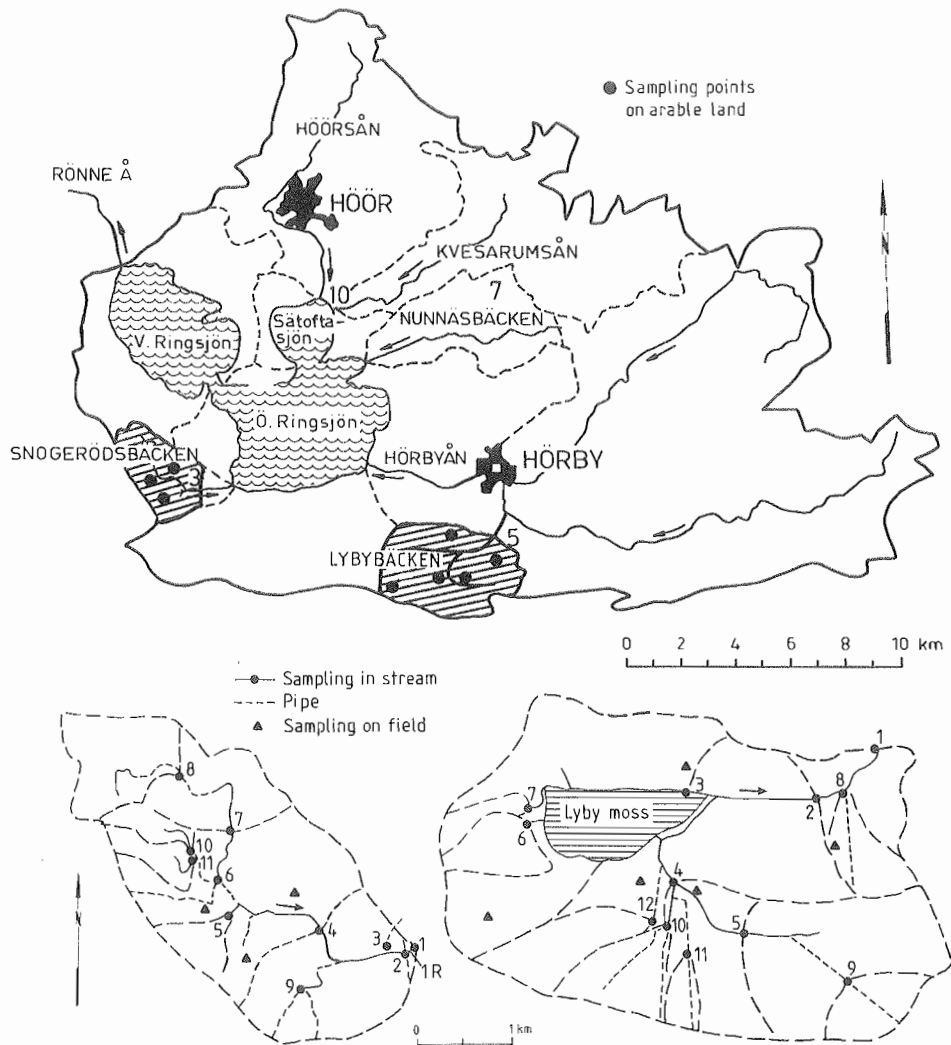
Sampling points on arable land

HÖÖRSÅN

RÖNNE Å

HÖÖR

KVESARUMSÅN

10

7

Sätofta sjön

NUNNASBÄCKEN

N

V. Ringsjön

Ö. Ringsjön

SNOGERÖDSBÄCKEN

3

HÖRBYÅN

HÖRBY

5

LYBYBÄCKEN

0 2 4 6 8 10 km

Sampling in stream
Pipe
Sampling on field

8

7

10

11

6

5

4

3

1

2

1R

9

N

0 1 km

1

3

8

7

Lyby moss

2

6

4

12

10

5

11

9